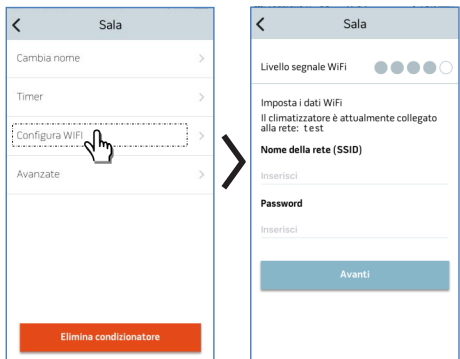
Sala

Cambia nome

Timer

Configura WIFI

Avanzate

Elimina condizionatore

Sala

Livello segnale WiFi

Imposta i dati WiFi

Il climatizzatore è attualmente collegato alla rete: test

Nome della rete (SSID)

Inserisci

Password

Inserisci

Avanti